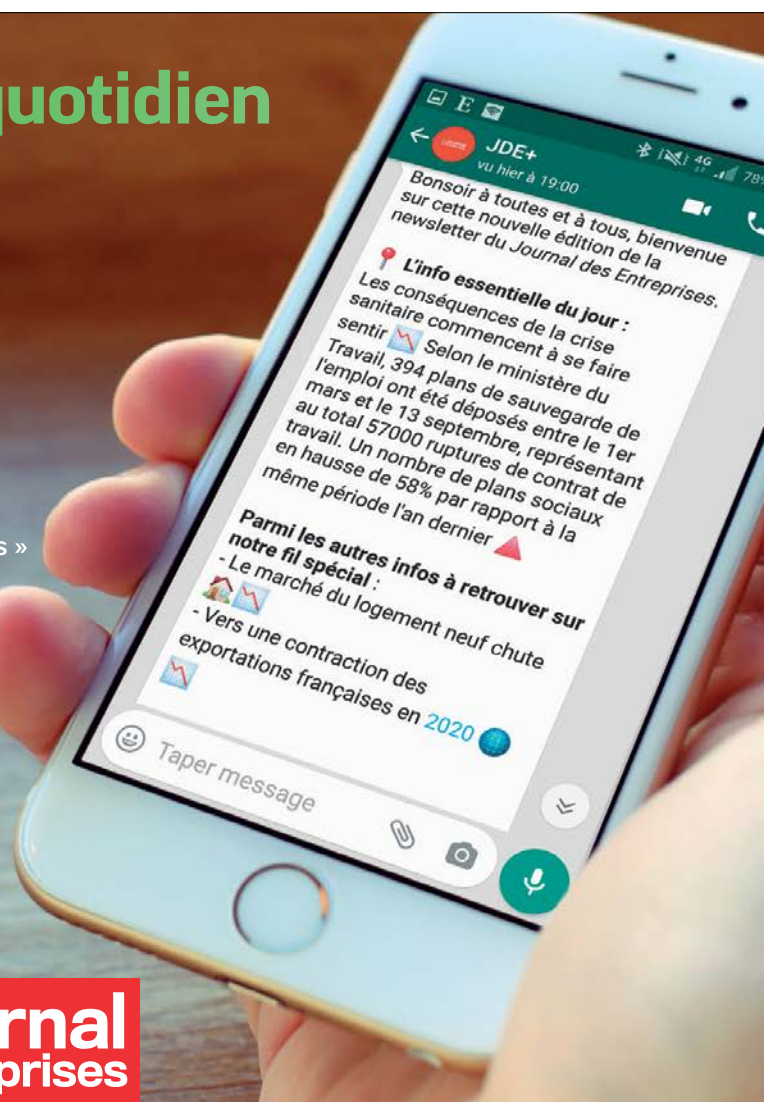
quotidien

s »

JDE+
vu hier à 19:00

4G 78

Bonsoir à toutes et à tous, bienvenue sur cette nouvelle édition de la newsletter du Journal des Entreprises.

L'info essentielle du jour :
Les conséquences de la crise sanitaire commencent à se faire sentir Selon le ministère du Travail, 394 plans de sauvegarde de l'emploi ont été déposés entre le 1er mars et le 13 septembre, représentant au total 57000 ruptures de contrat de travail. Un nombre de plans sociaux en hausse de 58% par rapport à la même période l'an dernier

Parmi les autres infos à retrouver sur notre fil spécial :
- Le marché du logement neuf chute
- Vers une contraction des exportations françaises en 2020

Taper message

rnal
prises